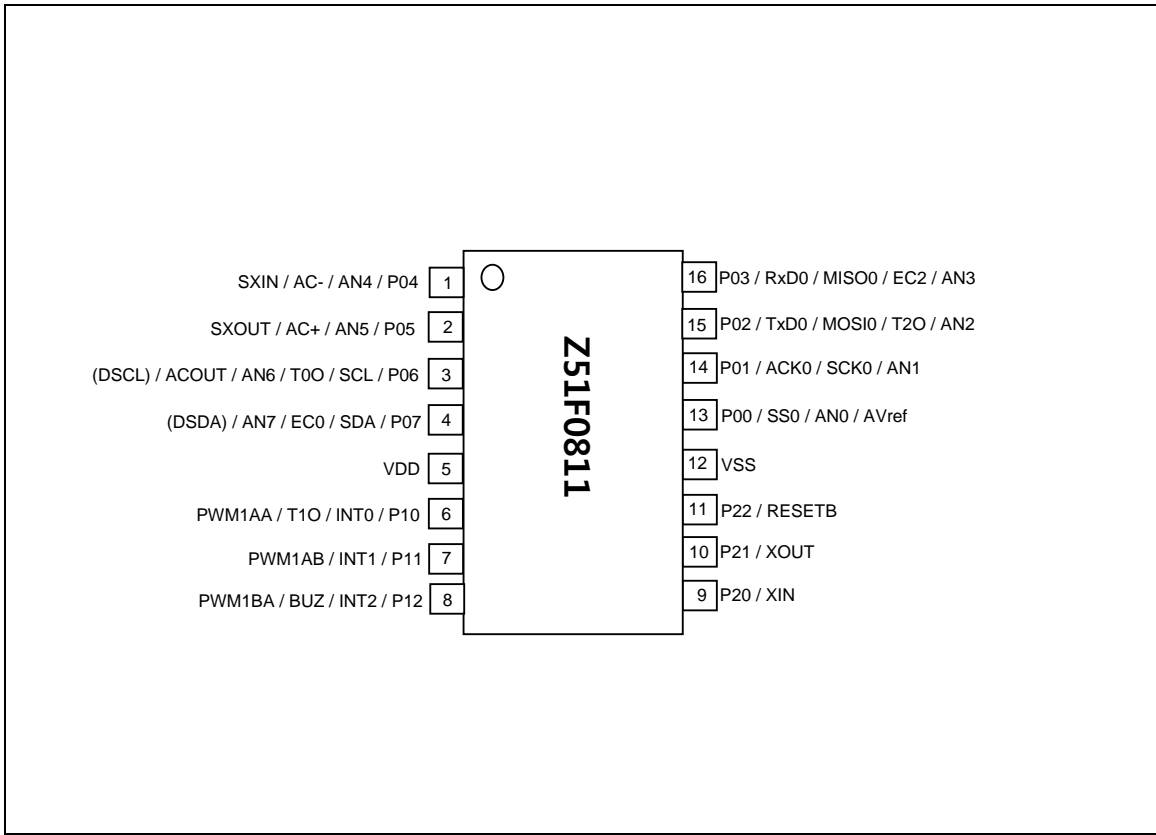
SXIN / AC- / AN4 / P04 1
SXOUT / AC+ / AN5 / P05 2
(DSCL) / ACOUT / AN6 / T0O / SCL / P06 3
(DSDA) / AN7 / EC0 / SDA / P07 4
VDD 5
PWM1AA / T1O / INT0 / P10 6
PWM1AB / INT1 / P11 7
PWM1BA / BUZ / INT2 / P12 8

Z51F0811

16 P03 / RxD0 / MISO0 / EC2 / AN3
15 P02 / TxD0 / MOSI0 / T2O / AN2
14 P01 / ACK0 / SCK0 / AN1
13 P00 / SS0 / AN0 / AVref
12 VSS
11 P22 / RESETB
10 P21 / XOUT
9 P20 / XIN